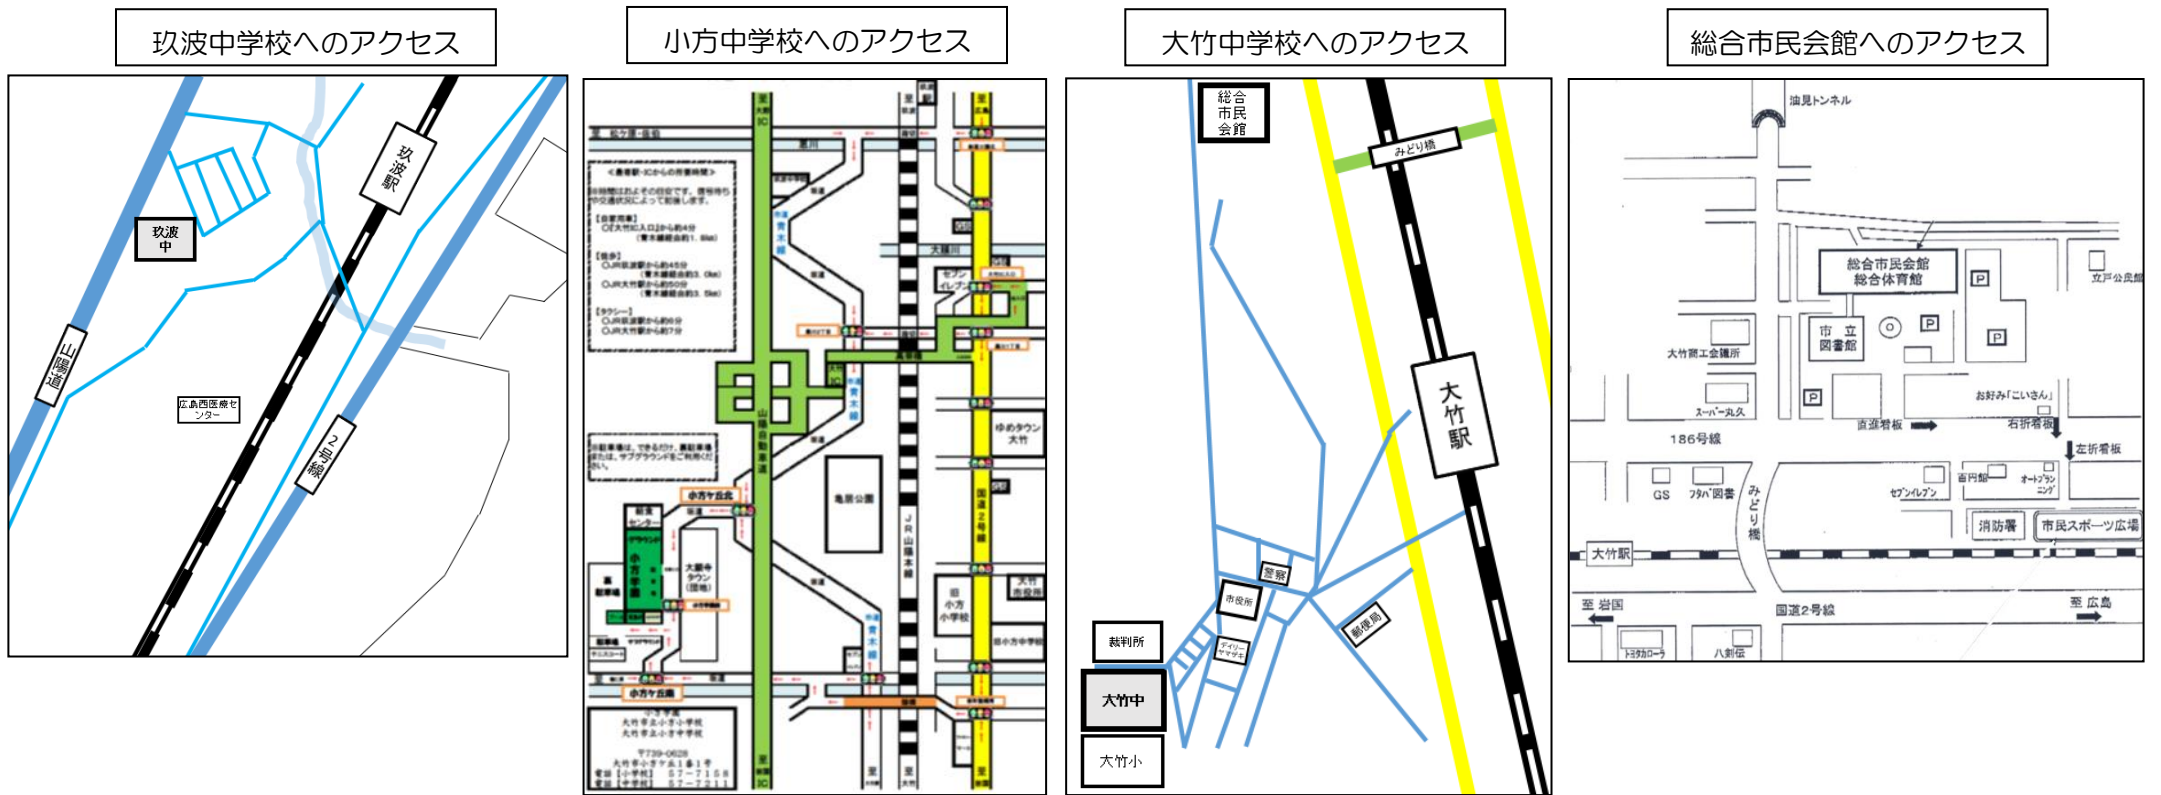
玖波中学校へのアクセス

玖波駅

玖波中

山陽道

広島西医療センター

2号線

小方中学校へのアクセス

＜最寄駅・ICからの所要時間＞

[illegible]

小方ケ丘北

ゆめタウン大竹

亀居公園

山陽自動車道

JR山陽本線

国道2号線

小方学園

大竹市役所

小方小学校

小方ケ丘南

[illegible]

大竹中学校へのアクセス

総合市民会館

みどり橋

大竹駅

警察

市役所

郵便局

裁判所

大竹中

大竹小

総合市民会館へのアクセス

油見トンネル

総合市民会館
総合体育館

立戸公民館

市立図書館

大竹商工会議所

スーパー丸久

お好み「こいさん」

186号線

直進看板

右折看板

左折看板

GS

フタバ図書

みどり橋

セブンイレブン

百円館

オートプランニング

消防署

市民スポーツ広場

大竹駅

至 岩国

国道2号線

至 広島

トヨタカローラ

八剣伝